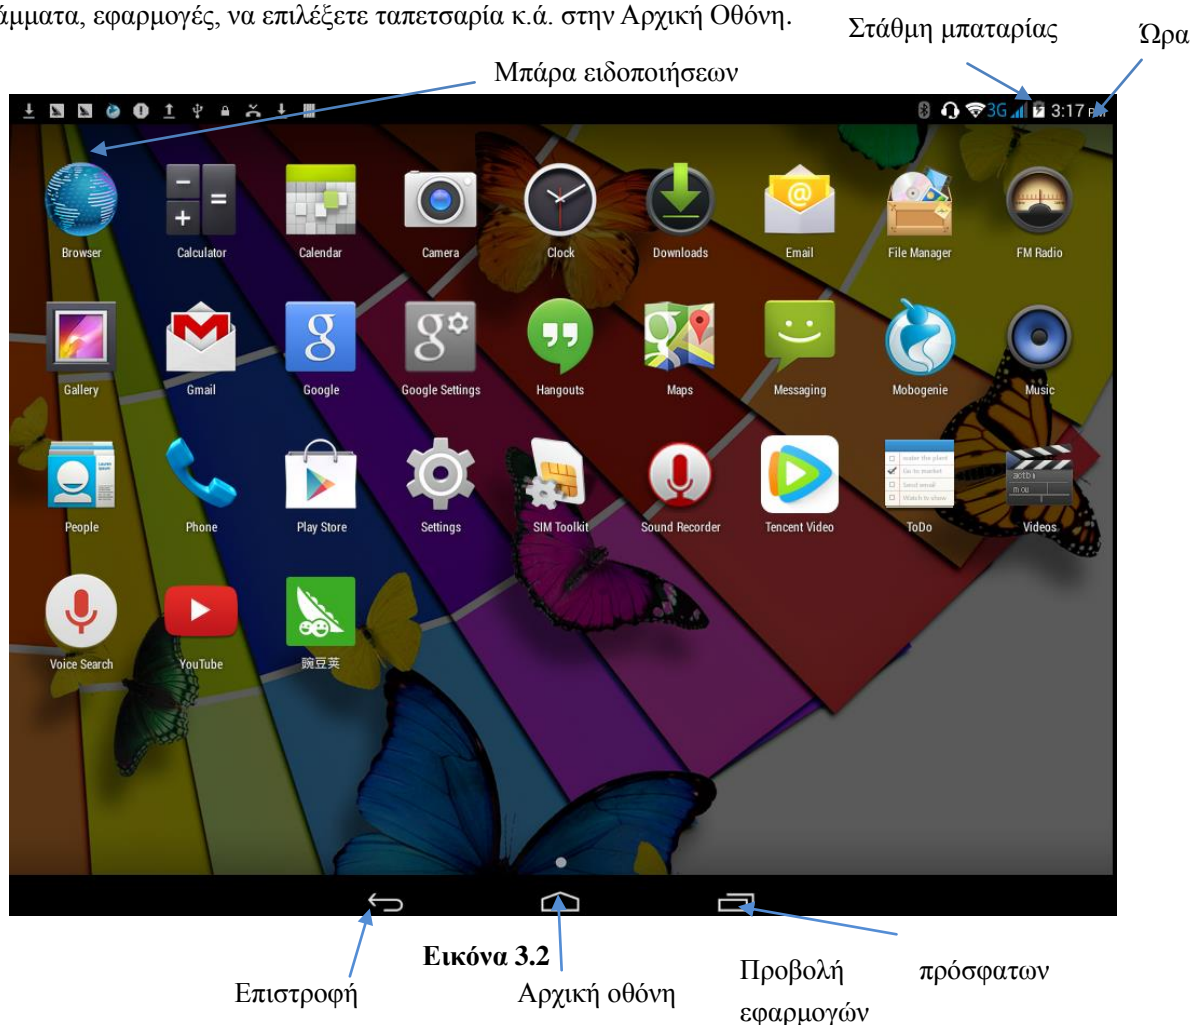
άμματα, εφαρμογές, να επιλέξετε ταπετσαρία κ.ά. στην Αρχική Οθόνη.

Στάθμη μπαταρίας

Ώρα

Μπάρα ειδοποιήσεων

3G 3:17 PM

Browser
Calculator
Calendar
Camera
Clock
Downloads
Email
File Manager
FM Radio
Gallery
Gmail
Google
Google Settings
Hangouts
Maps
Messaging
Mobogenie
Music
People
Phone
Play Store
Settings
SIM Toolkit
Sound Recorder
Tencent Video
ToDo
Videos
Voice Search
YouTube
豌豆荚

Εικόνα 3.2

Επιστροφή

Αρχική οθόνη

Προβολή πρόσφατων εφαρμογών